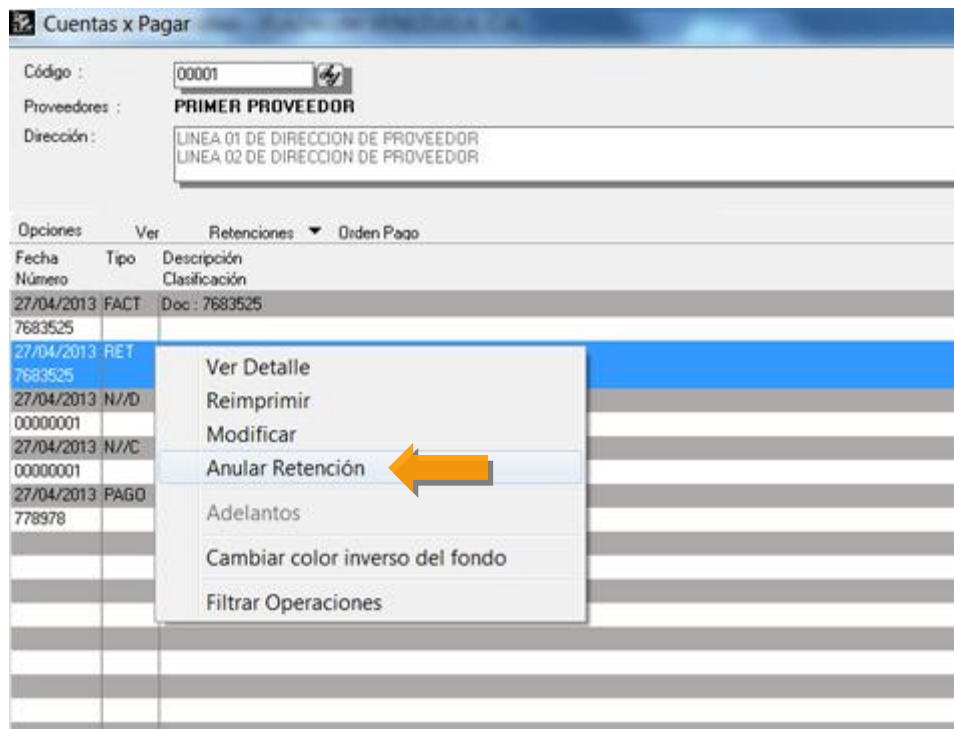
Cuentas x Pagar

Código : 00001

Proveedores : PRIMER PROVEEDOR

Dirección : LINEA 01 DE DIRECCION DE PROVEEDOR
LINEA 02 DE DIRECCION DE PROVEEDOR

Opciones Ver Retenciones ▼ Orden Pago

| Fecha Número | Tipo | Descripción Clasificación |
|---|---|---|
| 27/04/2013 | FACT | Doc : 7683525 |
| 7683525 | | |
| 27/04/2013 | RET | |
| 7683525 | | |
| 27/04/2013 | N//D | |
| 00000001 | | |
| 27/04/2013 | N//C | |
| 00000001 | | |
| 27/04/2013 | PAGO | |
| 778978 | | |

Ver Detalle
Reimprimir
Modificar
Anular Retención
Adelantos
Cambiar color inverso del fondo
Filtrar Operaciones